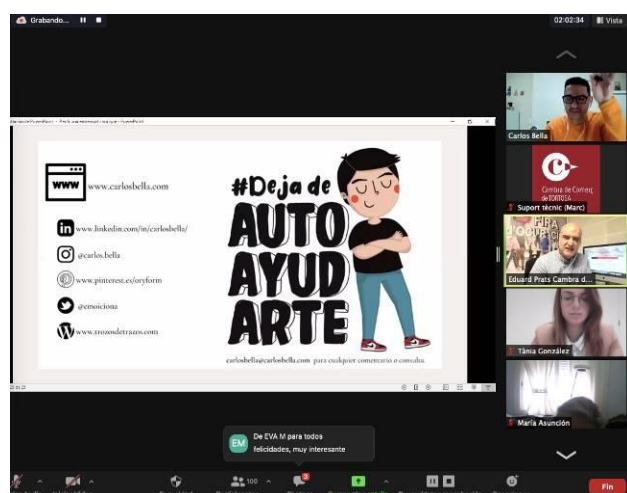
Grabando...

02:02:34 Vista

www www.carlosbella.com

www.linkedin.com/in/carlosbella/

@carlos.bella

www.pinterest.es/oryform

@emociona

www.trozosdetrazos.com

#Deja de AUTO AYUD ARTE

carlosbella@carlosbella.com para cualquier comentario o consulta.

Carlos Bella

Cambra de Comerç de TORTOSA

Suport tècnic (Marc)

Eduard Prats Cambra d...

Tània González

María Asunción

EM De EVA M para todos
felicidades, muy interesante

100

Fin